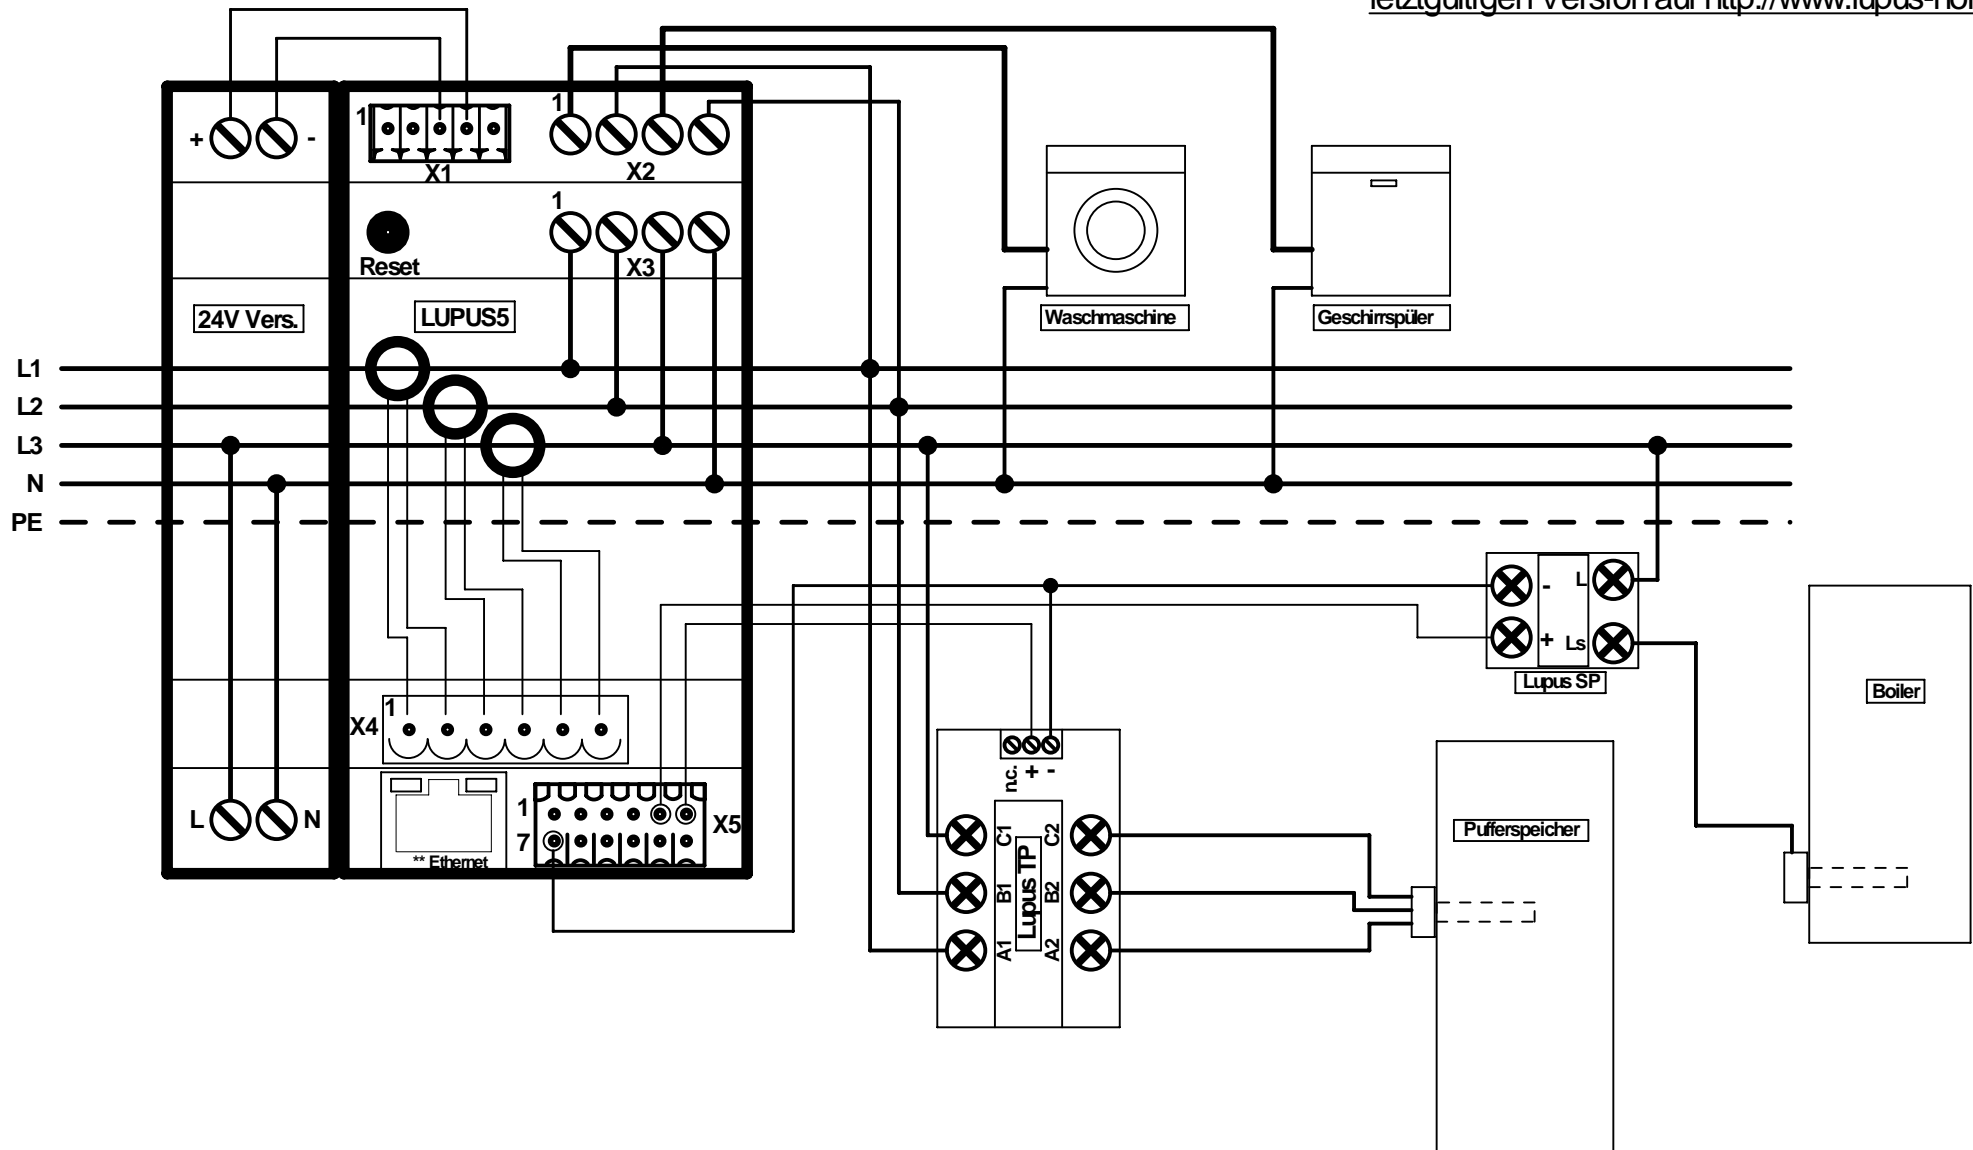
letztgültigen Version auf http://www.lupus-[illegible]

+ -
1
X1
1
X2
1
X3
Reset
24V Vers.
LUPUS5
Waschmaschine
Geschirrspüler
L1
L2
L3
N
PE
- L
+ Ls
Lupus SP
Boiler
X4 1
1
7
X5
** Ethernet
L N
n.c. + -
C1 C2
B1 B2
A1 A2
Lupus TP
Pufferspeicher